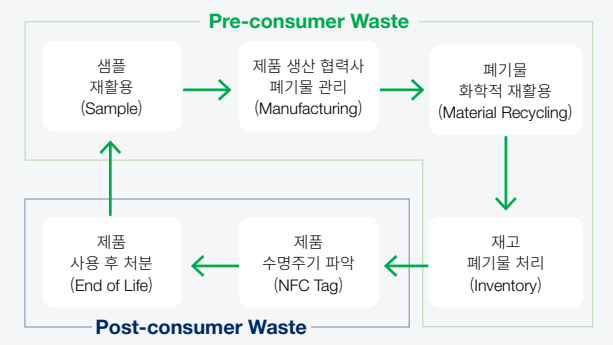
Pre-consumer Waste

샘플
재활용
(Sample)

제품 생산 협력사
폐기물 관리
(Manufacturing)

폐기물
화학적 재활용
(Material Recycling)

재고
폐기물 처리
(Inventory)

제품
수명주기 파악
(NFC Tag)

제품
사용 후 처분
(End of Life)

Post-consumer Waste